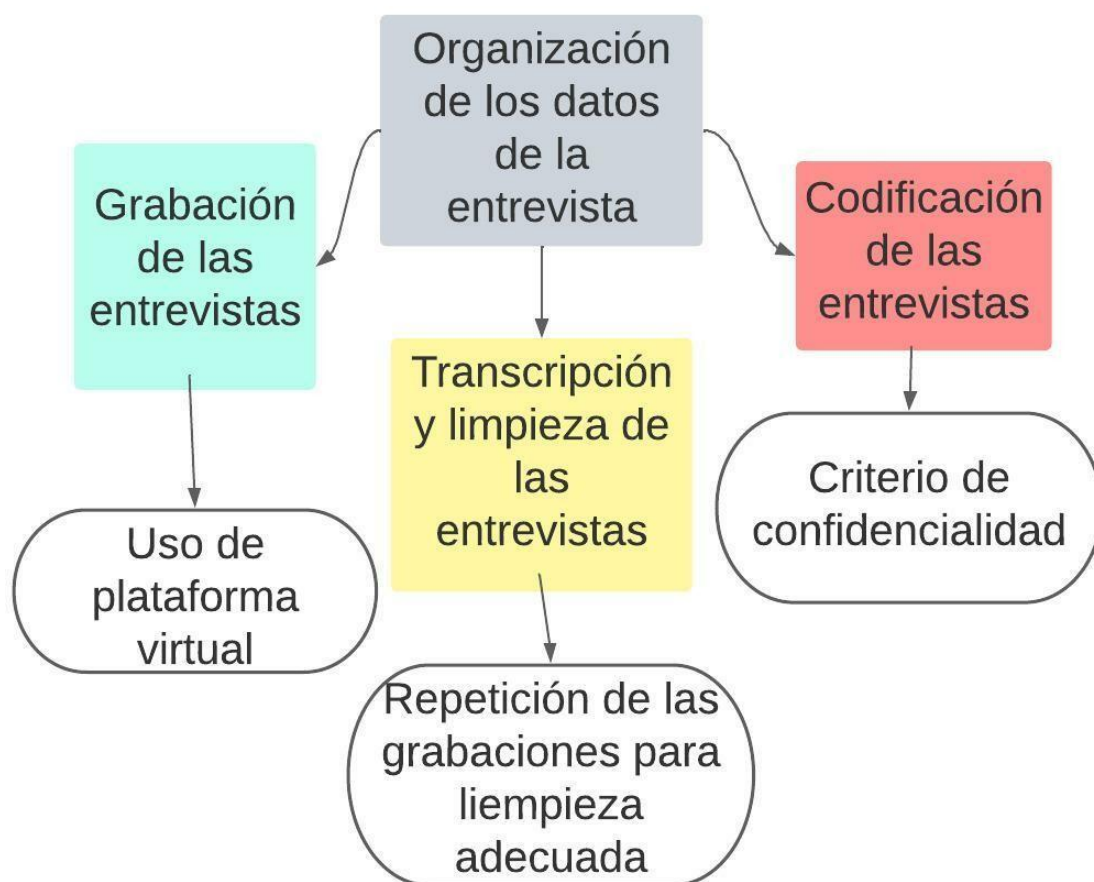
Organización de los datos de la entrevista

Grabación de las entrevistas

Transcripción y limpieza de las entrevistas

Codificación de las entrevistas

Uso de plataforma virtual

Repetición de las grabaciones para liempieza adecuada

Criterio de confidencialidad